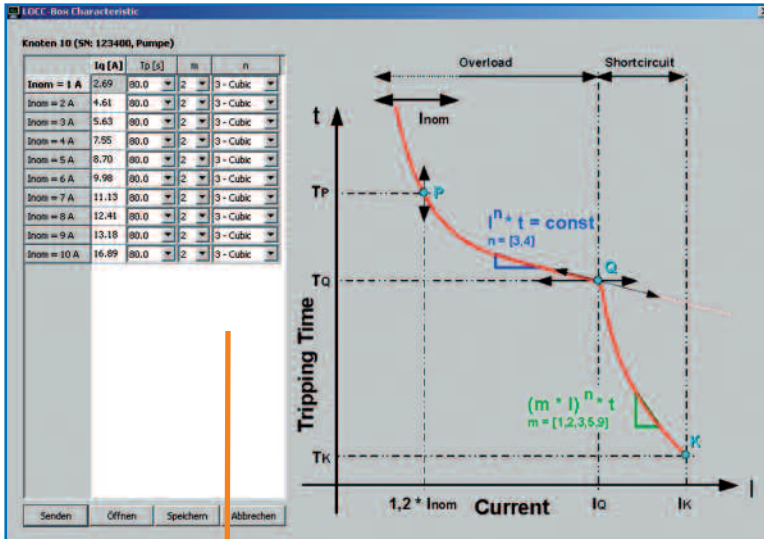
LOCC-Box Characteristic

Knoten 10 (SN: 123400, Pumpe)

| | Iq [A] | Tp [s] | m | n |
|---|---|---|---|---|
| Inom = 1 A | 2.69 | 80.0 | 2 | 3 - Cubic |
| Inom = 2 A | 4.61 | 80.0 | 2 | 3 - Cubic |
| Inom = 3 A | 5.63 | 80.0 | 2 | 3 - Cubic |
| Inom = 4 A | 7.55 | 80.0 | 2 | 3 - Cubic |
| Inom = 5 A | 8.70 | 80.0 | 2 | 3 - Cubic |
| Inom = 6 A | 9.98 | 80.0 | 2 | 3 - Cubic |
| Inom = 7 A | 11.13 | 80.0 | 2 | 3 - Cubic |
| Inom = 8 A | 12.41 | 80.0 | 2 | 3 - Cubic |
| Inom = 9 A | 13.18 | 80.0 | 2 | 3 - Cubic |
| Inom = 10 A | 16.89 | 80.0 | 2 | 3 - Cubic |

Senden Öffnen Speichern Abbrechen

Overload Shortcircuit

t

Inom

TP P

$I^n * t = const$
n = [3,4]

TQ Q

Tripping Time

$(m * I)^n * t$
m = [1,2,3,5,9]

TK K

1,2 * Inom Current IQ IK I